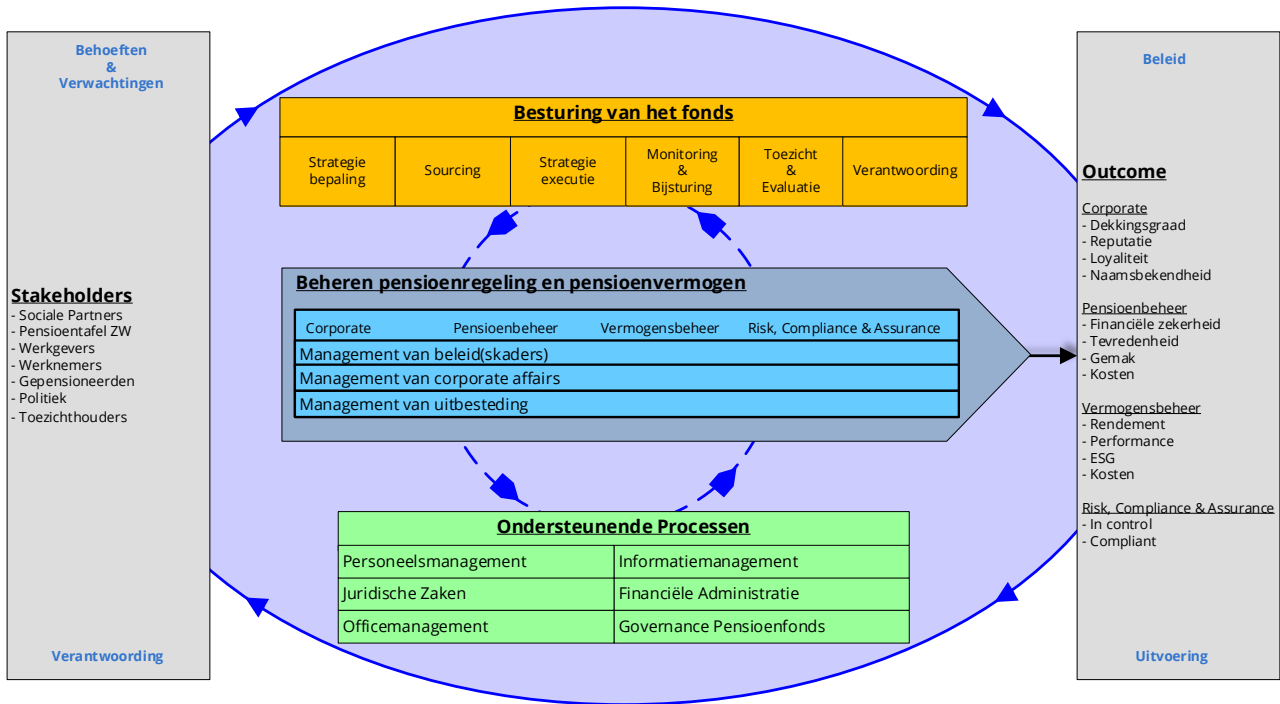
Behoeften
&
Verwachtingen

Stakeholders
- Sociale Partners
- Pensioentafel ZW
- Werkgevers
- Werknemers
- Gepensioneerden
- Politiek
- Toezichthouders

Verantwoording

Besturing van het fonds

| Strategie bepaling | Sourcing | Strategie executie | Monitoring & Bijsturing | Toezicht & Evaluatie | Verantwoording |
|---|---|---|---|---|---|

Beheren pensioenregeling en pensioenvermogen

Corporate Pensioenbeheer Vermogensbeheer Risk, Compliance & Assurance

Management van beleid(skaders)

Management van corporate affairs

Management van uitbesteding

Ondersteunende Processen

| Personeelsmanagement | Informatiemanagement |
|---|---|
| Juridische Zaken | Financiële Administratie |
| Officemanagement | Governance Pensioenfonds |

Beleid

Outcome

Corporate
- Dekkingsgraad
- Reputatie
- Loyaliteit
- Naamsbekendheid

Pensioenbeheer
- Financiële zekerheid
- Tevredenheid
- Gemak
- Kosten

Vermogensbeheer
- Rendement
- Performance
- ESG
- Kosten

Risk, Compliance & Assurance
- In control
- Compliant

Uitvoering